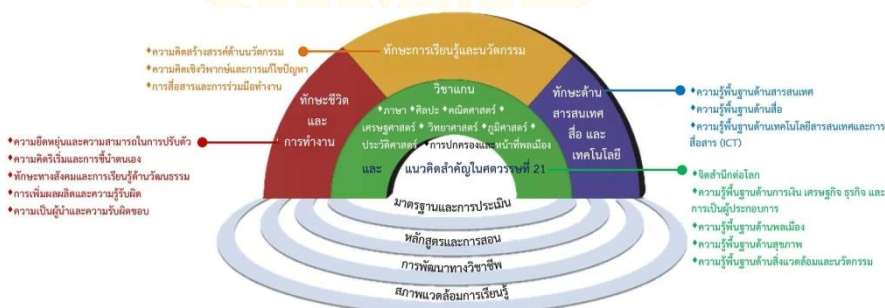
•ความคิดสร้างสรรค์ด้านนวัตกรรม
•ความคิดเชิงวิพากษ์และการแก้ปัญหา
•การสื่อสารและการร่วมมือทำงาน

ทักษะการเรียนรู้และนวัตกรรม

ทักษะชีวิต และ การทำงาน

วิชาแกน
•ภาษา •ศิลปะ •คณิตศาสตร์ • เศรษฐศาสตร์ • วิทยาศาสตร์ •ภูมิศาสตร์ • ประวัติศาสตร์ •การปกครองและหน้าที่พลเมือง

และ

แนวคิดสำคัญในศตวรรษที่ 21

ทักษะด้านสารสนเทศ สื่อ และ เทคโนโลยี

•ความรู้พื้นฐานด้านสารสนเทศ
•ความรู้พื้นฐานด้านสื่อ
•ความรู้พื้นฐานด้านเทคโนโลยีสารสนเทศและการสื่อสาร (ICT)

•ความยืดหยุ่นและความสามารถในการปรับตัว
•ความคิดริเริ่มและการชี้นำตนเอง
•ทักษะทางสังคมและการเรียนรู้ด้านวัฒนธรรม
•การเพิ่มผลผลิตและความรู้รับผิด
•ความเป็นผู้นำและความรับผิดชอบ

•จิตสำนึกต่อโลก
•ความรู้พื้นฐานด้านการเงิน เศรษฐกิจ ธุรกิจ และการเป็นผู้ประกอบการ
•ความรู้พื้นฐานด้านพลเมือง
•ความรู้พื้นฐานด้านสุขภาพ
•ความรู้พื้นฐานด้านสิ่งแวดล้อมและนวัตกรรม

มาตรฐานและการประเมิน
หลักสูตรและการสอน
การพัฒนาทางวิชาชีพ
สภาพแวดล้อมการเรียนรู้